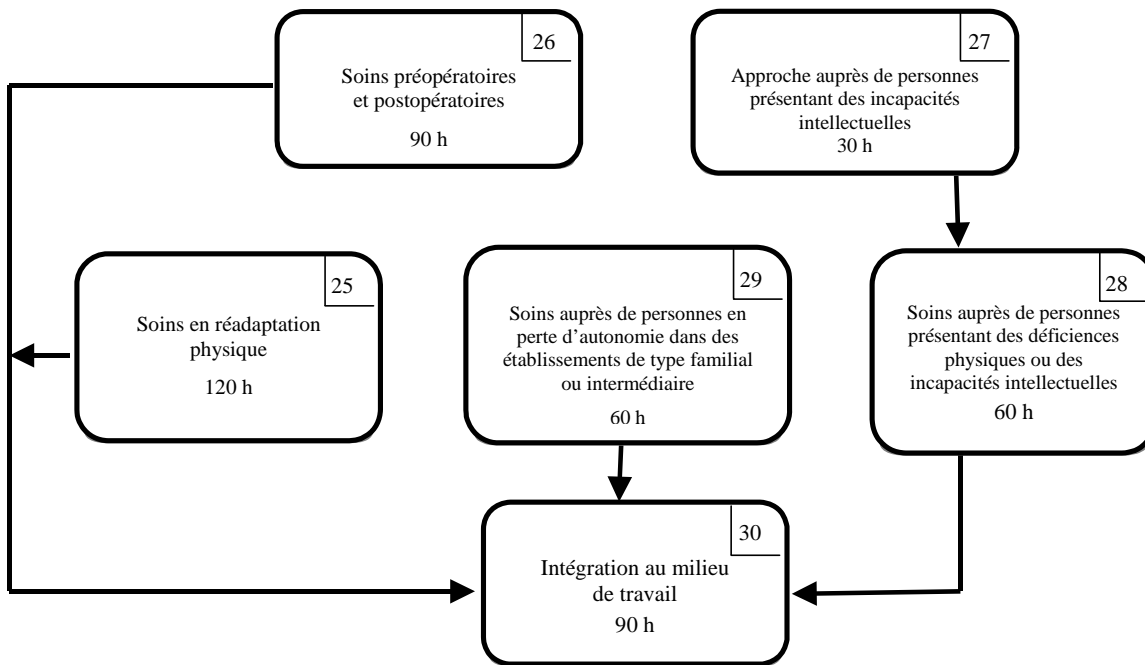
26
Soins préopératoires et postopératoires
90 h

27
Approche auprès de personnes présentant des incapacités intellectuelles
30 h

25
Soins en réadaptation physique
120 h

29
Soins auprès de personnes en perte d'autonomie dans des établissements de type familial ou intermédiaire
60 h

28
Soins auprès de personnes présentant des déficiences physiques ou des incapacités intellectuelles
60 h

30
Intégration au milieu de travail
90 h